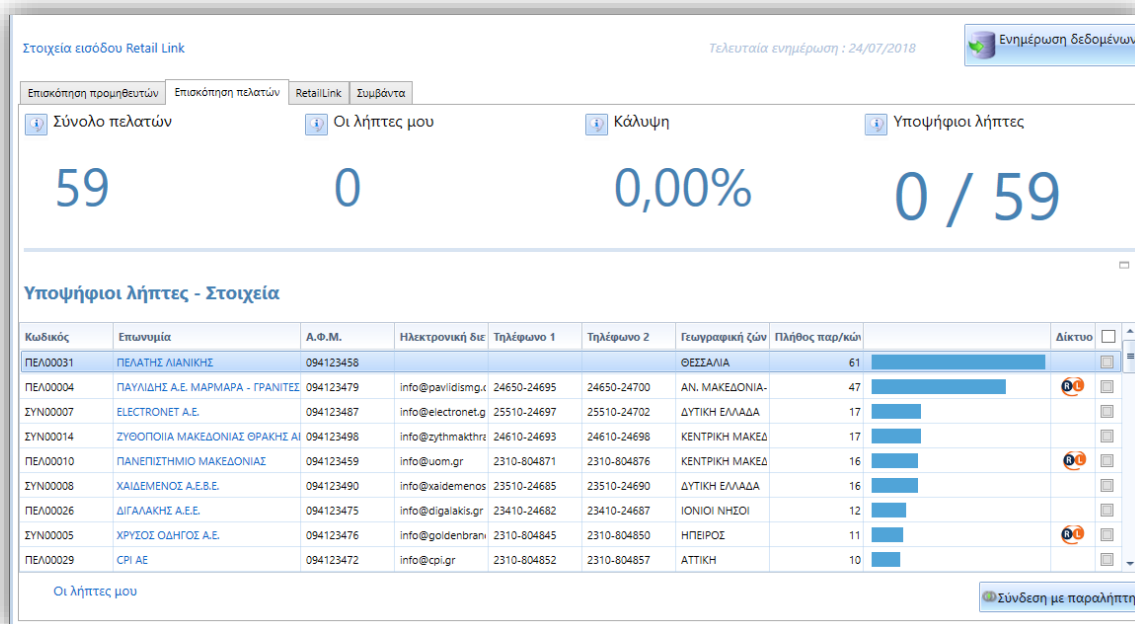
Στοιχεία εισόδου Retail Link

Τελευταία ενημέρωση : 24/07/2018

Ενημέρωση δεδομένων

Επισκόπηση προμηθευτών | Επισκόπηση πελατών | RetailLink | Συμβάντα

Σύνολο πελατών
59

Οι λήπτες μου
0

Κάλυψη
0,00%

Υποψήφιοι λήπτες
0 / 59

Υποψήφιοι λήπτες - Στοιχεία

| Κωδικός | Επωνυμία | Α.Φ.Μ. | Ηλεκτρονική διε | Τηλέφωνο 1 | Τηλέφωνο 2 | Γεωγραφική ζών | Πλήθος παρ/κών | | Δίκτυο | |
|---|---|---|---|---|---|---|---|---|---|---|
| ΠΕΛ00031 | ΠΕΛΑΤΗΣ ΛΙΑΝΙΚΗΣ | 094123458 | | | | ΘΕΣΣΑΛΙΑ | 61 | | | |
| ΠΕΛ00004 | ΠΑΥΛΙΔΗΣ Α.Ε. ΜΑΡΜΑΡΑ - ΓΡΑΝΙΤΕΣ | 094123479 | info@pavlidismg.c | 24650-24695 | 24650-24700 | ΑΝ. ΜΑΚΕΔΟΝΙΑ- | 47 | | RL | |
| ΣΥΝ00007 | ELECTRONET A.E. | 094123487 | info@electronet.g | 25510-24697 | 25510-24702 | ΔΥΤΙΚΗ ΕΛΛΑΔΑ | 17 | | | |
| ΣΥΝ00014 | ΖΥΘΟΠΟΙΙΑ ΜΑΚΕΔΟΝΙΑΣ ΘΡΑΚΗΣ ΑΙ | 094123498 | info@zythmakthra | 24610-24693 | 24610-24698 | ΚΕΝΤΡΙΚΗ ΜΑΚΕΔ | 17 | | | |
| ΠΕΛ00010 | ΠΑΝΕΠΙΣΤΗΜΙΟ ΜΑΚΕΔΟΝΙΑΣ | 094123459 | info@uom.gr | 2310-804871 | 2310-804876 | ΚΕΝΤΡΙΚΗ ΜΑΚΕΔ | 16 | | RL | |
| ΣΥΝ00008 | ΧΑΙΔΕΜΕΝΟΣ Α.Ε.Β.Ε. | 094123490 | info@xaidemenos | 23510-24685 | 23510-24690 | ΔΥΤΙΚΗ ΕΛΛΑΔΑ | 16 | | | |
| ΠΕΛ00026 | ΔΙΓΑΛΑΚΗΣ Α.Ε.Ε. | 094123475 | info@digalakis.gr | 23410-24682 | 23410-24687 | ΙΟΝΙΟΙ ΝΗΣΟΙ | 12 | | | |
| ΣΥΝ00005 | ΧΡΥΣΟΣ ΟΔΗΓΟΣ Α.Ε. | 094123476 | info@goldenbran | 2310-804845 | 2310-804850 | ΗΠΕΙΡΟΣ | 11 | | RL | |
| ΠΕΛ00029 | CPI AE | 094123472 | info@cpi.gr | 2310-804852 | 2310-804857 | ΑΤΤΙΚΗ | 10 | | | |

Οι λήπτες μου

Σύνδεση με παραλήπτη